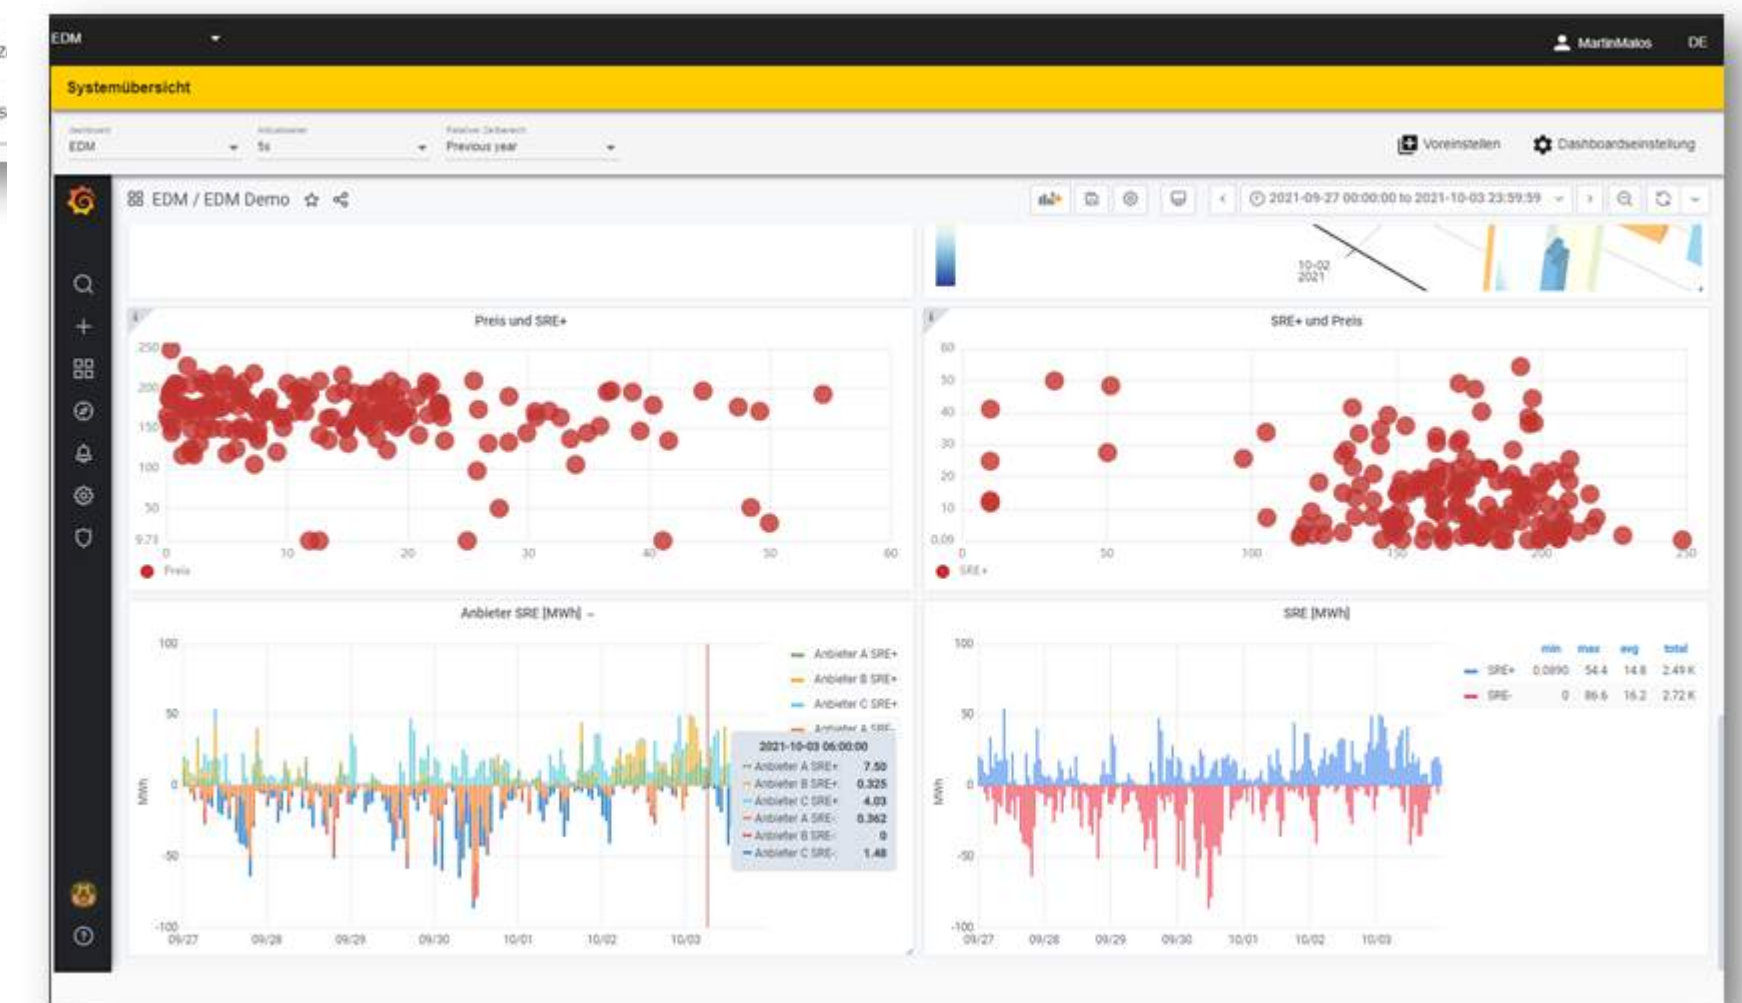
EDM

MartinMalos DE

Systemübersicht

Dashboard
EDM

Aktualisieren
5s

Relative Zeitbereich
Previous year

Voreinstellen

Dashboardseinstellung

EDM / EDM Demo

2021-09-27 00:00:00 to 2021-10-03 23:59:59

10-02
2021

Preis und SRE+

250
200
150
100
50
9.73
0
10
20
30
40
50
60

Preis

SRE+ und Preis

60
50
40
30
20
10
0.09
0
50
100
150
200
250

SRE+

Anbieter SRE [MWh]

100
50
0
-50
-100
MWh
09/27
09/28
09/29
09/30
10/01
10/02
10/03

Anbieter A SRE+
Anbieter B SRE+
Anbieter C SRE+
Anbieter A SRE-

2021-10-03 06:00:00

| | |
|---|---|
| Anbieter A SRE+ | 7.50 |
| Anbieter B SRE+ | 0.325 |
| Anbieter C SRE+ | 4.03 |
| Anbieter A SRE- | 0.362 |
| Anbieter B SRE- | 0 |
| Anbieter C SRE- | 1.48 |

SRE [MWh]

100
50
0
-50
-100
MWh
09/27
09/28
09/29
09/30
10/01
10/02
10/03

| | min | max | avg | total |
|---|---|---|---|---|
| SRE+ | 0.0890 | 54.4 | 14.8 | 2.49 K |
| SRE- | 0 | 86.6 | 16.2 | 2.72 K |